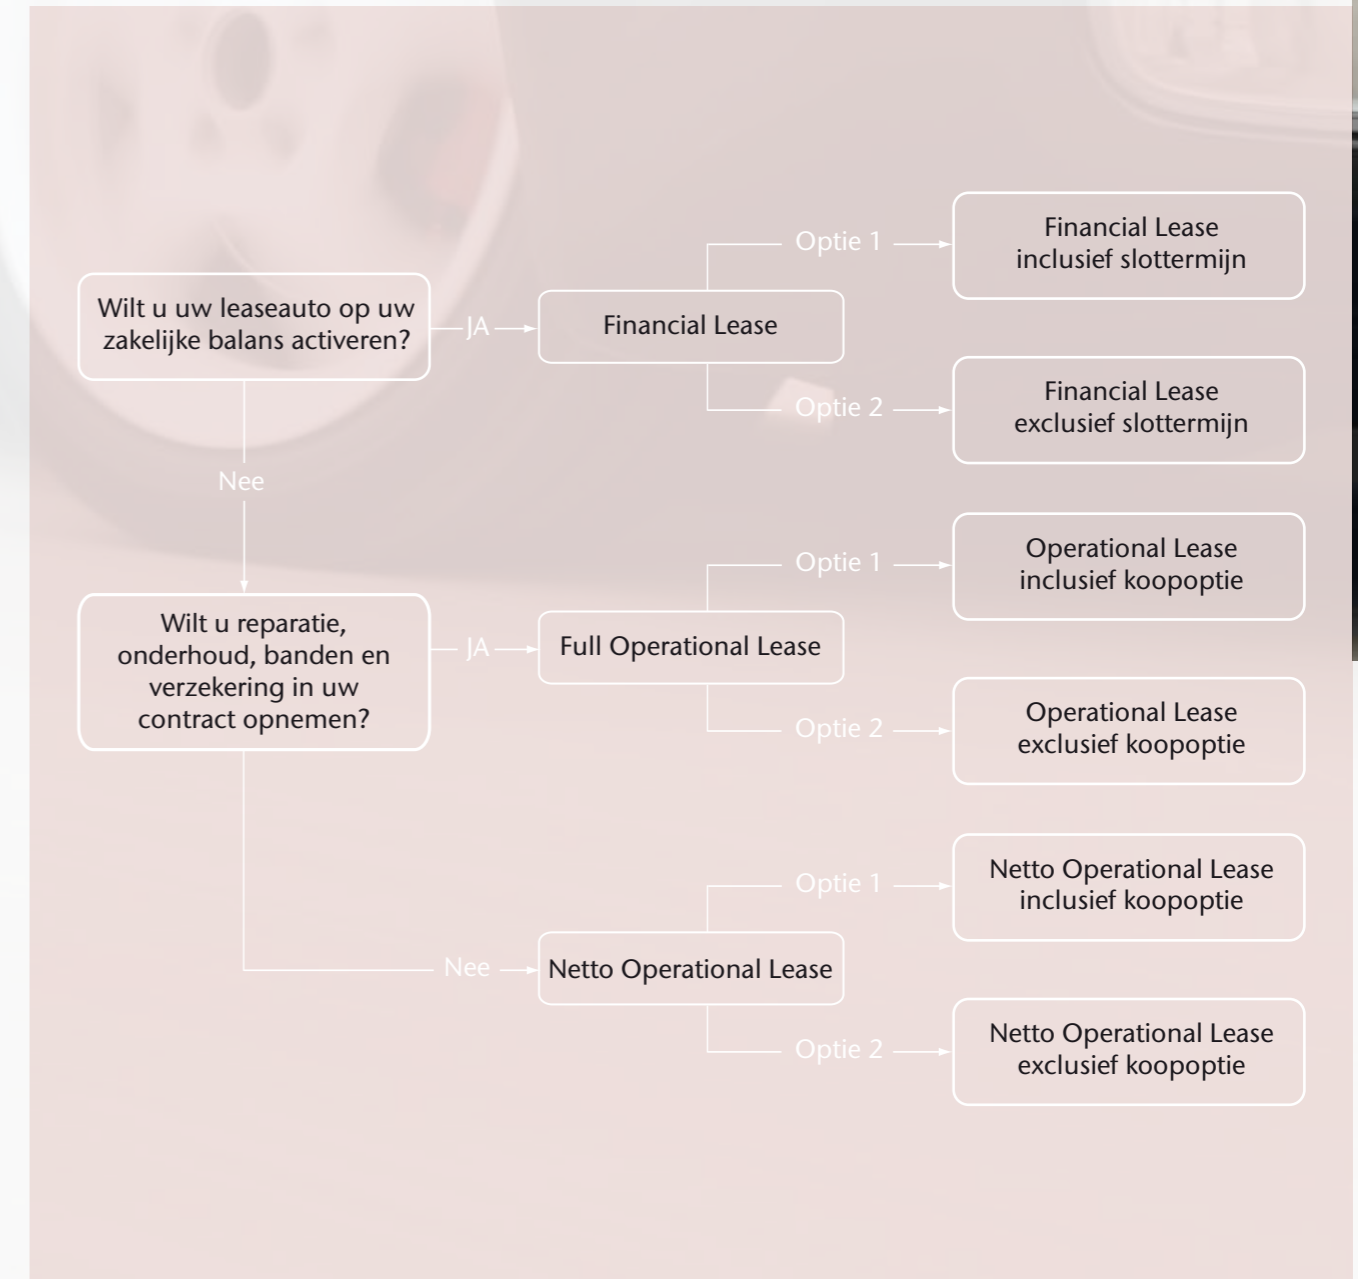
Wilt u uw leaseauto op uw zakelijke balans activeren?

JA

Financial Lease

Optie 1

Financial Lease inclusief slottermijn

Optie 2

Financial Lease exclusief slottermijn

Nee

Wilt u reparatie, onderhoud, banden en verzekering in uw contract opnemen?

JA

Full Operational Lease

Optie 1

Operational Lease inclusief koopoptie

Optie 2

Operational Lease exclusief koopoptie

Nee

Netto Operational Lease

Optie 1

Netto Operational Lease inclusief koopoptie

Optie 2

Netto Operational Lease exclusief koopoptie